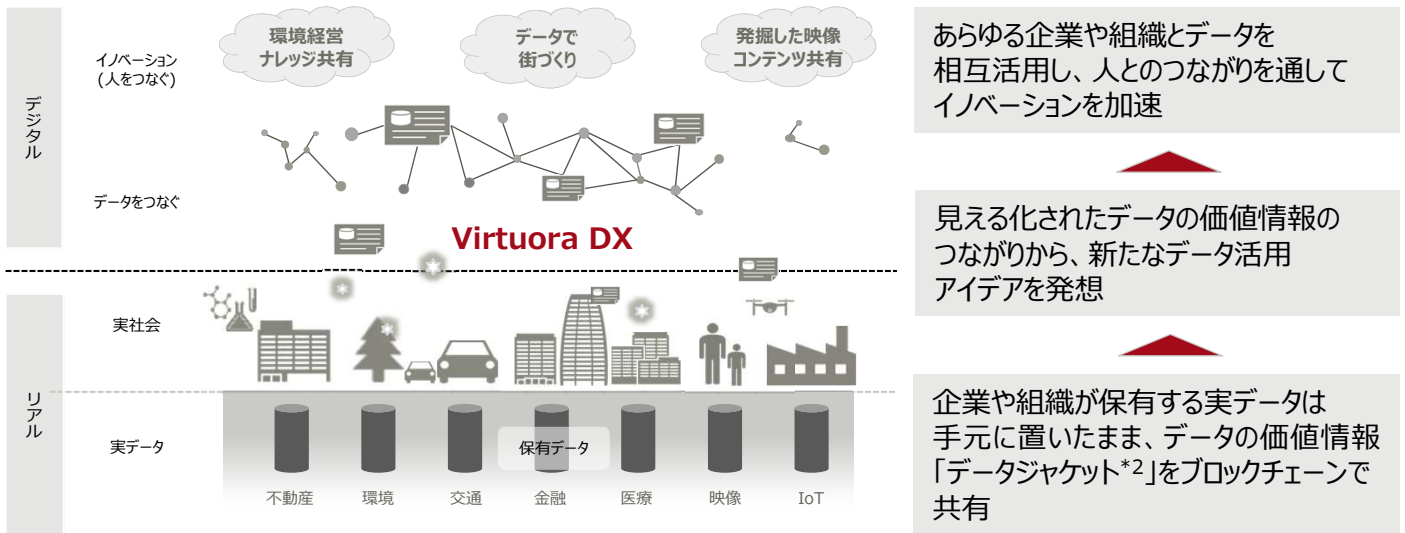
デジタル

イノベーション
(人をつなぐ)

データをつなぐ

環境経営
ナレッジ共有

データで
街づくり

発掘した映像
コンテンツ共有

Virtuora DX

リアル

実社会

実データ

保有データ

不動産 環境 交通 金融 医療 映像 IoT

あらゆる企業や組織とデータを相互活用し、人とのつながりを通してイノベーションを加速

見える化されたデータの価値情報のつながりから、新たなデータ活用アイデアを発想

企業や組織が保有する実データは手元に置いたまま、データの価値情報「データジャケット$^{*2}$」をブロックチェーンで共有